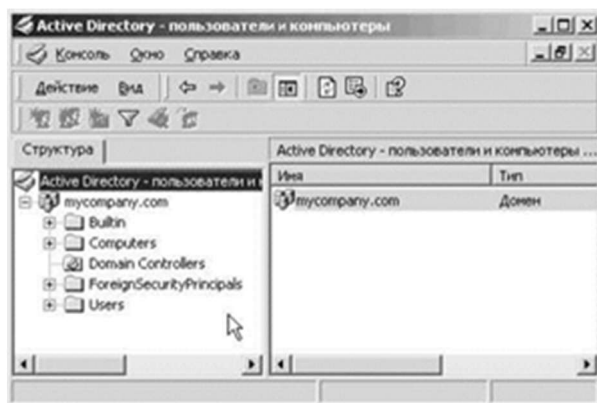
Active Directory - пользователи и компьютеры

Консоль Окно Справка

Действие Вид

Структура

Active Directory - пользователи и компьютеры ...

Active Directory - пользователи и

mycompany.com

Builtin

Computers

Domain Controllers

ForeignSecurityPrincipals

Users

| Имя | Тип |
|---|---|
| mycompany.com | Домен |